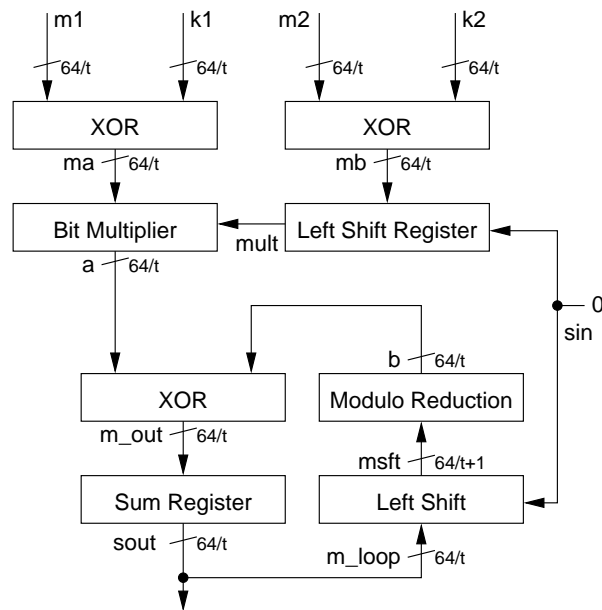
m1
64/t
k1
64/t
m2
64/t
k2
64/t
XOR
XOR
ma
64/t
mb
64/t
Bit Multiplier
mult
Left Shift Register
a
64/t
0
sin
b
64/t
XOR
Modulo Reduction
m_out
64/t
msft
64/t+1
Sum Register
Left Shift
sout
64/t
m_loop
64/t